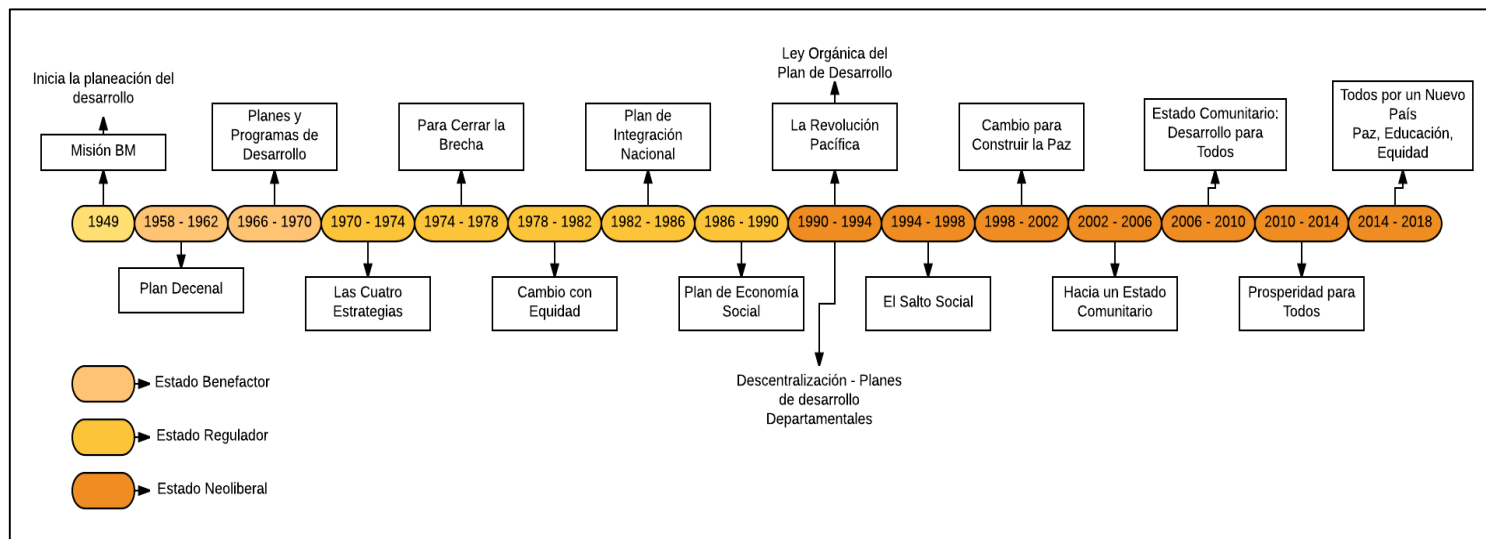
Ley Orgánica del Plan de Desarrollo

Inicia la planeación del desarrollo

Misión BM

Planes y Programas de Desarrollo

Para Cerrar la Brecha

Plan de Integración Nacional

La Revolución Pacífica

Cambio para Construir la Paz

Estado Comunitario: Desarrollo para Todos

Todos por un Nuevo País Paz, Educación, Equidad

1949
1958 - 1962
1966 - 1970
1970 - 1974
1974 - 1978
1978 - 1982
1982 - 1986
1986 - 1990
1990 - 1994
1994 - 1998
1998 - 2002
2002 - 2006
2006 - 2010
2010 - 2014
2014 - 2018

Plan Decenal

Las Cuatro Estrategias

Cambio con Equidad

Plan de Economía Social

El Salto Social

Hacia un Estado Comunitario

Prosperidad para Todos

Descentralización - Planes de desarrollo Departamentales

Estado Benefactor

Estado Regulador

Estado Neoliberal